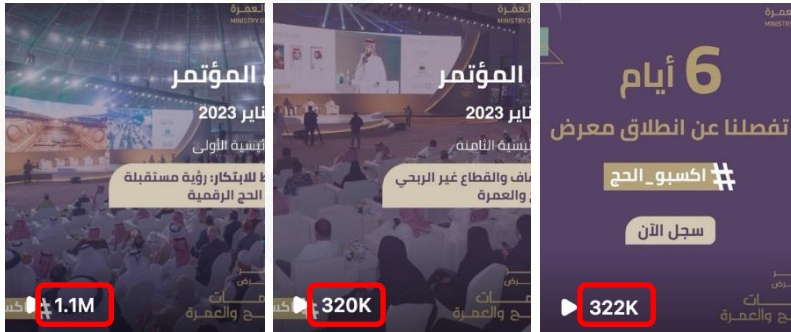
المؤتمر
نابر 2023
ئيسية الأولى
ط الابتكار: رؤية مستقبلة
الحج الرقمية
1.1M

المؤتمر
نابر 2023
ئيسية الثامنة
اف والقطاع غير الربحي
والعمرة
320K

والعمرة
MINISTRY O
6 أيام
تفصلنا عن انطلاق معرض
# اكسبو_الحج
سجل الآن
322K